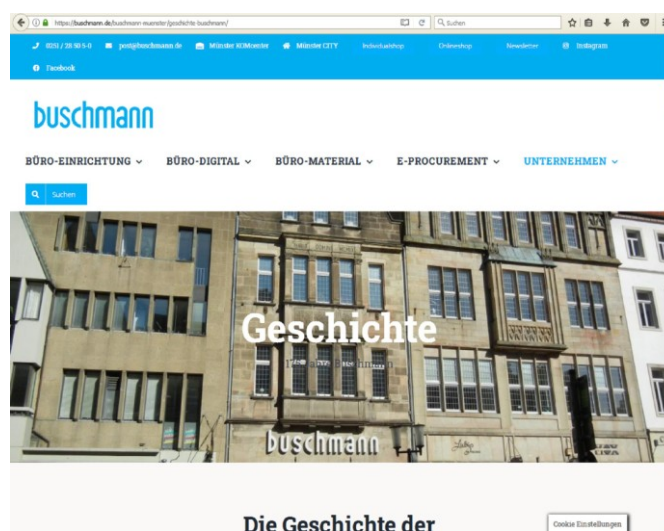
https://buschmann.de/buschmann-muenster/geschichte-buschmann/

Suchen

0251 / 38 90 5-0 post@buschmann.de Münster KOMcenter Münster CITY Individualshop Onlineshop Newsletter Instagram

Facebook

buschmann

BÜRO-EINRICHTUNG BÜRO-DIGITAL BÜRO-MATERIAL E-PROCUREMENT UNTERNEHMEN

Suchen

Geschichte

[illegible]

buschmann

Die Geschichte der

Cookie Einstellungen